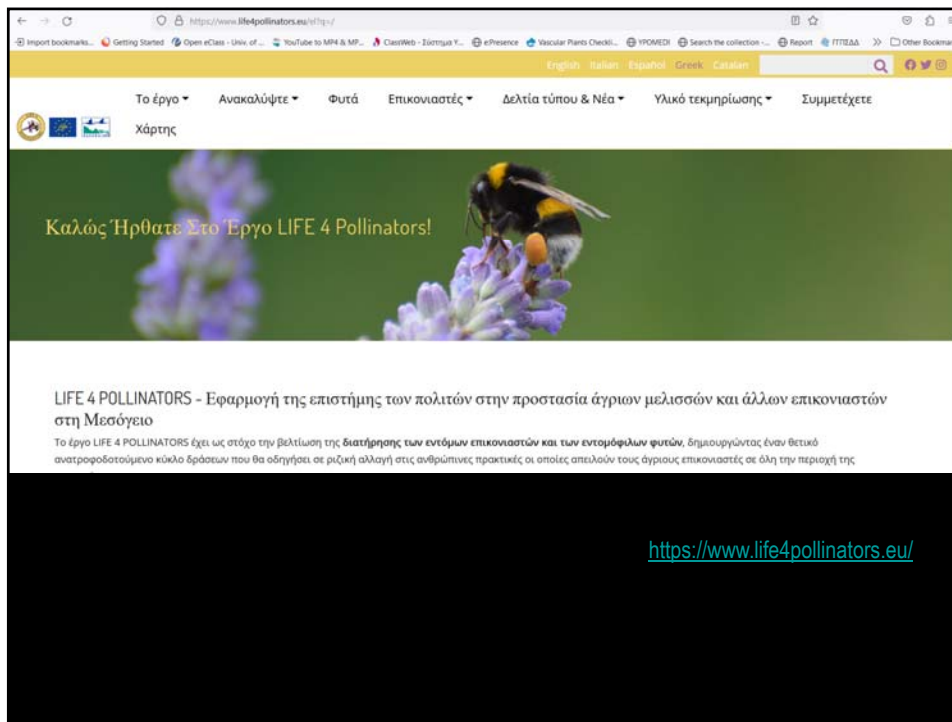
https://www.life4pollinators.eu/el/

Import bookmarks... Getting Started Open eClass - Univ. of... YouTube to MP4 & MP... ClassWeb - Σύστημα Υ... ePresence Vascular Plants Checkl... YPOMEDI Search the collection -... Report ΓΓΠΣΔΔ Other Bookmarks

English Italian Español Greek Catalan

Το έργο ▾ Ανακαλύψτε ▾ Φυτά Επικονιαστές ▾ Δελτία τύπου & Νέα ▾ Υλικό τεκμηρίωσης ▾ Συμμετέχετε Χάρτης

Καλώς Ήρθατε Στο Έργο LIFE 4 Pollinators!

LIFE 4 POLLINATORS - Εφαρμογή της επιστήμης των πολιτών στην προστασία άγριων μελισσών και άλλων επικονιαστών στη Μεσόγειο

Το έργο LIFE 4 POLLINATORS έχει ως στόχο την βελτίωση της **διατήρησης των εντόμων επικονιαστών και των εντομόφιλων φυτών**, δημιουργώντας έναν θετικό ανατροφοδοτούμενο κύκλο δράσεων που θα οδηγήσει σε ριζική αλλαγή στις ανθρώπινες πρακτικές οι οποίες απειλούν τους άγριους επικονιαστές σε όλη την περιοχή της

https://www.life4pollinators.eu/